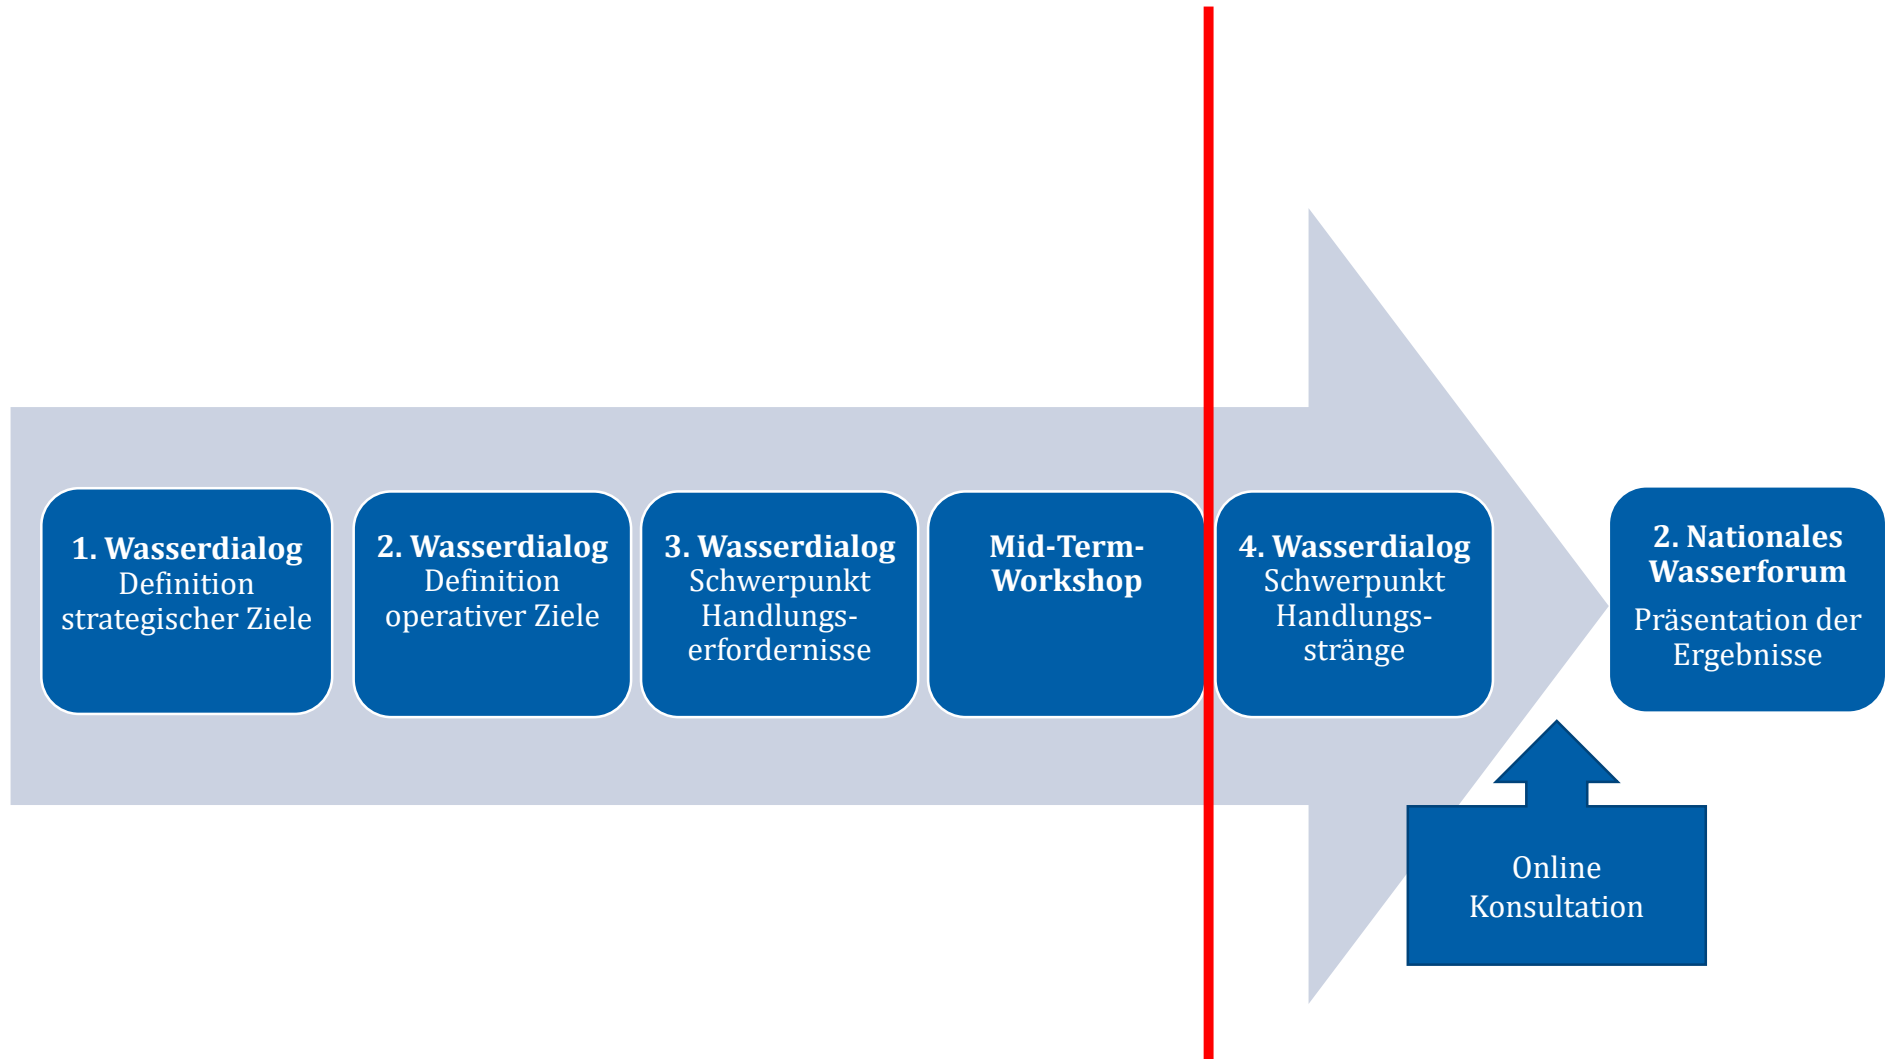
1. Wasserdialog
Definition strategischer Ziele

2. Wasserdialog
Definition operativer Ziele

3. Wasserdialog
Schwerpunkt Handlungserfordernisse

Mid-Term-Workshop

4. Wasserdialog
Schwerpunkt Handlungsstränge

2. Nationales Wasserforum
Präsentation der Ergebnisse

Online Konsultation